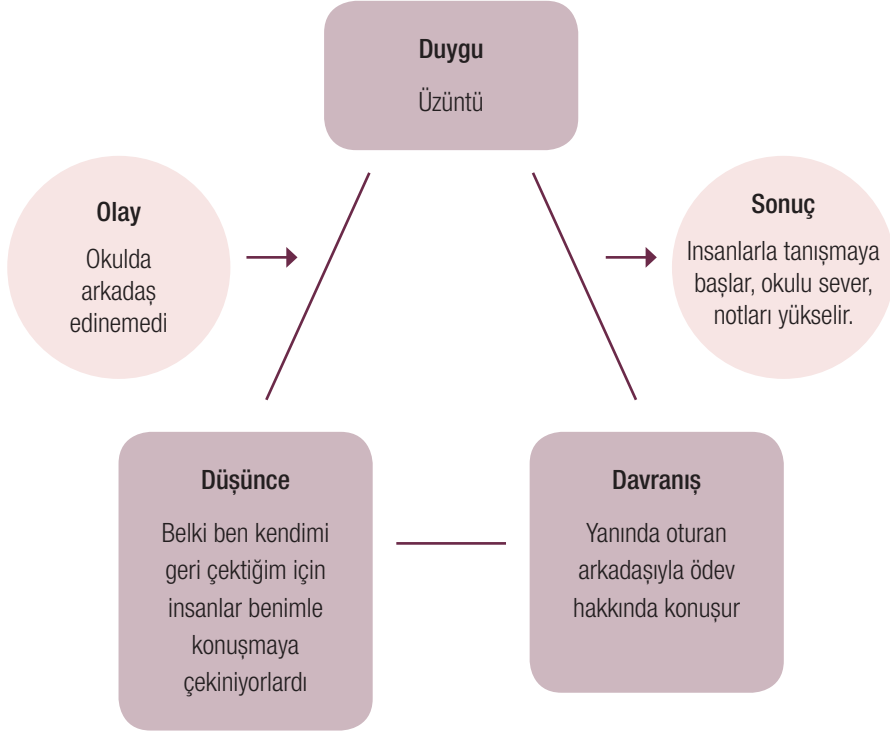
Duygu
Üzüntü

Olay
Okulda arkadaş edinemedi

Sonuç
Insanlarla tanışmaya başlar, okulu sever, notları yükselir.

Düşünce
Belki ben kendimi geri çektiğim için insanlar benimle konuşmaya çekiniyorlardı

Davranış
Yanında oturan arkadaşıyla ödev hakkında konuşur